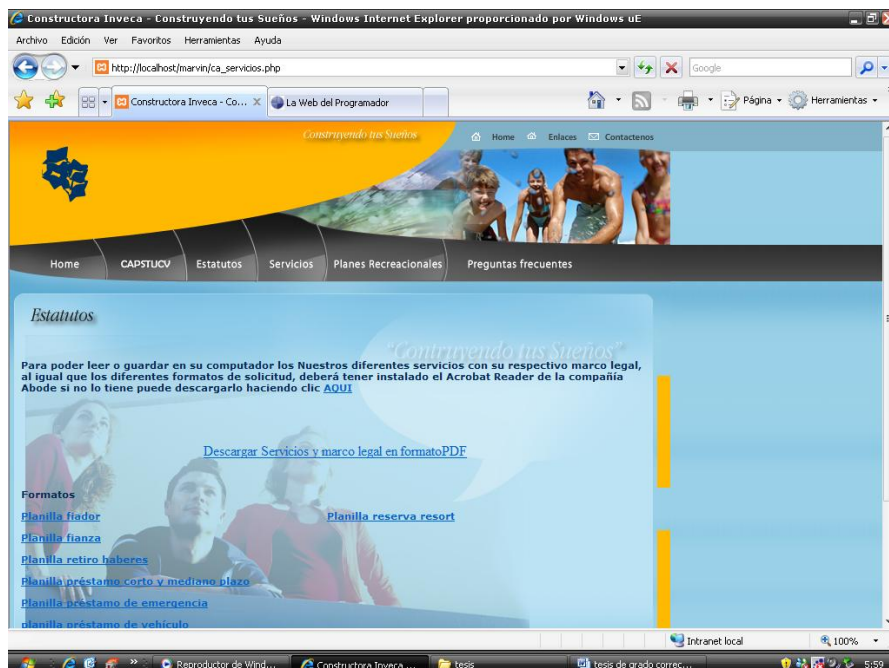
Constructora Inveca - Construyendo tus Sueños - Windows Internet Explorer proporcionado por Windows uE

Archivo Edición Ver Favoritos Herramientas Ayuda

http://localhost/marvin/ca_servicios.php

Google

Constructora Inveca - Co...

La Web del Programador

Página

Herramientas

Construyendo tus Sueños

Home Enlaces Contactenos

Home CAPSTUCV Estatutos Servicios Planes Recreacionales Preguntas frecuentes

Estatutos

"Contruyendo tus Sueños"

Para poder leer o guardar en su computador los Nuestros diferentes servicios con su respectivo marco legal, al igual que los diferentes formatos de solicitud, deberá tener instalado el Acrobat Reader de la compañia Abode si no lo tiene puede descargarlo haciendo clic AQUI

Descargar Servicios y marco legal en formatoPDF

Formatos

Planilla fiador

Planilla reserva resort

Planilla fianza

Planilla retiro haberes

Planilla préstamo corto y mediano plazo

Planilla prestamo de emergencia

planilla préstamo de vehículo

Intranet local

100%

Reproductor de Wind...

Constructora Inveca ...

tesis

tesis de grado correc...

5:59